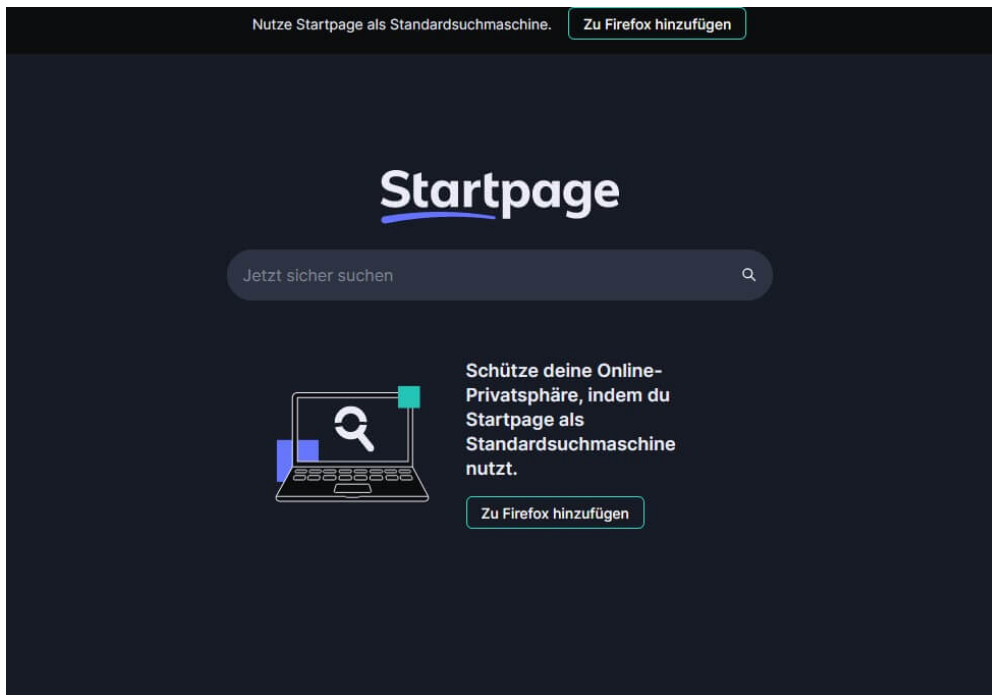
Nutze Startpage als Standardsuchmaschine. Zu Firefox hinzufügen

Startpage

Jetzt sicher suchen

Schütze deine Online-Privatsphäre, indem du Startpage als Standardsuchmaschine nutzt.

Zu Firefox hinzufügen